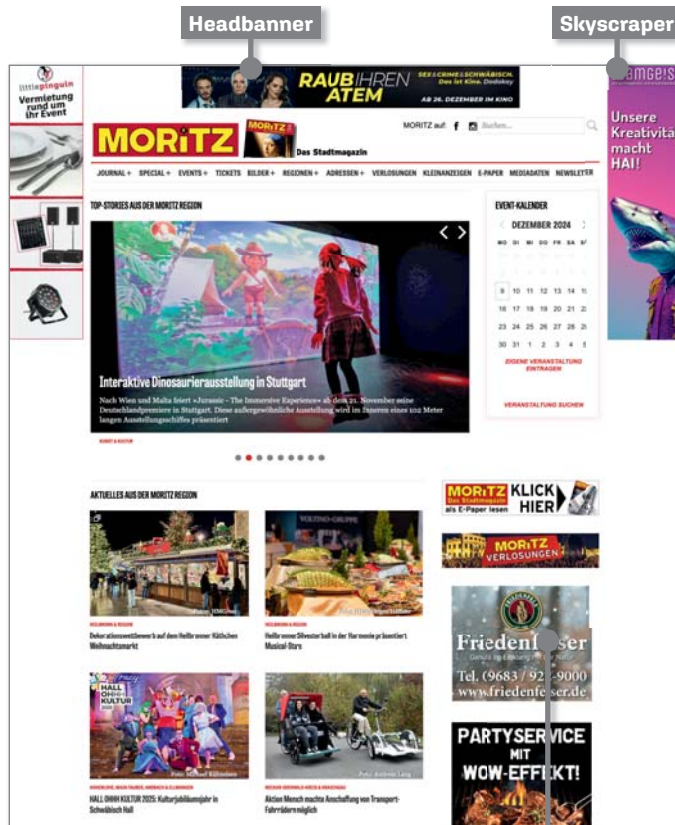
Headbanner

Skyscraper

littlepinguin Vermietung rund um Ihr Event

RAUB IHREN ATEM

SEX & CRIME & SCHWÄBISCH. Das ist Kino. Dodokay

AB 26. DEZEMBER IM KINO

MORITZ

MORITZ Das Stadtmagazin

Das Stadtmagazin

MORITZ auf: f

Suchen...

JOURNAL + SPECIAL + EVENTS + TICKETS BILDER + REGIONEN + ADRESSEN + VERLOSUNGEN KLEINANZEIGEN E-PAPER MEDIADATEN NEWSLETTER

TOP-STORIES AUS DER MORITZ REGION

Interaktive Dinosaurierausstellung in Stuttgart

Nach Wien und Malta feiert »Jurassic - The Immersive Experience« ab dem 21. November seine Deutschlandpremiere in Stuttgart. Diese außergewöhnliche Ausstellung wird im Inneren eines 102 Meter langen Ausstellungsschiffes präsentiert

KUNST & KULTUR

EVENT-KALENDER

DEZEMBER 2024

| MO | DI | MI | DO | FR | SA | SO |
|---|---|---|---|---|---|---|
| 9 | 10 | 11 | 12 | 13 | 14 | 15 |
| 16 | 17 | 18 | 19 | 20 | 21 | 22 |
| 23 | 24 | 25 | 26 | 27 | 28 | 29 |
| 30 | 31 | 1 | 2 | 3 | 4 | 5 |

EIGENE VERANSTALTUNG EINTRAGEN

VERANSTALTUNG SUCHEN

Unsere Kreativität macht HAI!

AKTUELLES AUS DER MORITZ REGION

HEILBRONN & REGION

Dekorationswettbewerb auf dem Heilbronner Käthchen Weihnachtsmarkt

HEILBRONN & REGION

Heilbronner Silvesterball in der Harmonie präsentiert Musical-Stars

HALL OHHH KULTUR

HOHENLOHE, MAIN-TAUBER, ANSBACH & ELLWANGEN

HALL OHHH KULTUR 2025: Kulturjubiläumsjahr in Schwäbisch Hall

NECKAR-ODENWALD-KREIS & KRAICHGAU

Aktion Mensch machte Anschaffung von Transport-Fahrrädern möglich

MORITZ Das Stadtmagazin als E-Paper lesen KLICK HIER

MORITZ VERLOSUNGEN

Friedenfelser

Tel. (9683 / 92 - 9000

www.friedenfelser.de

PARTYSERVICE MIT WOW-EFFEKT!